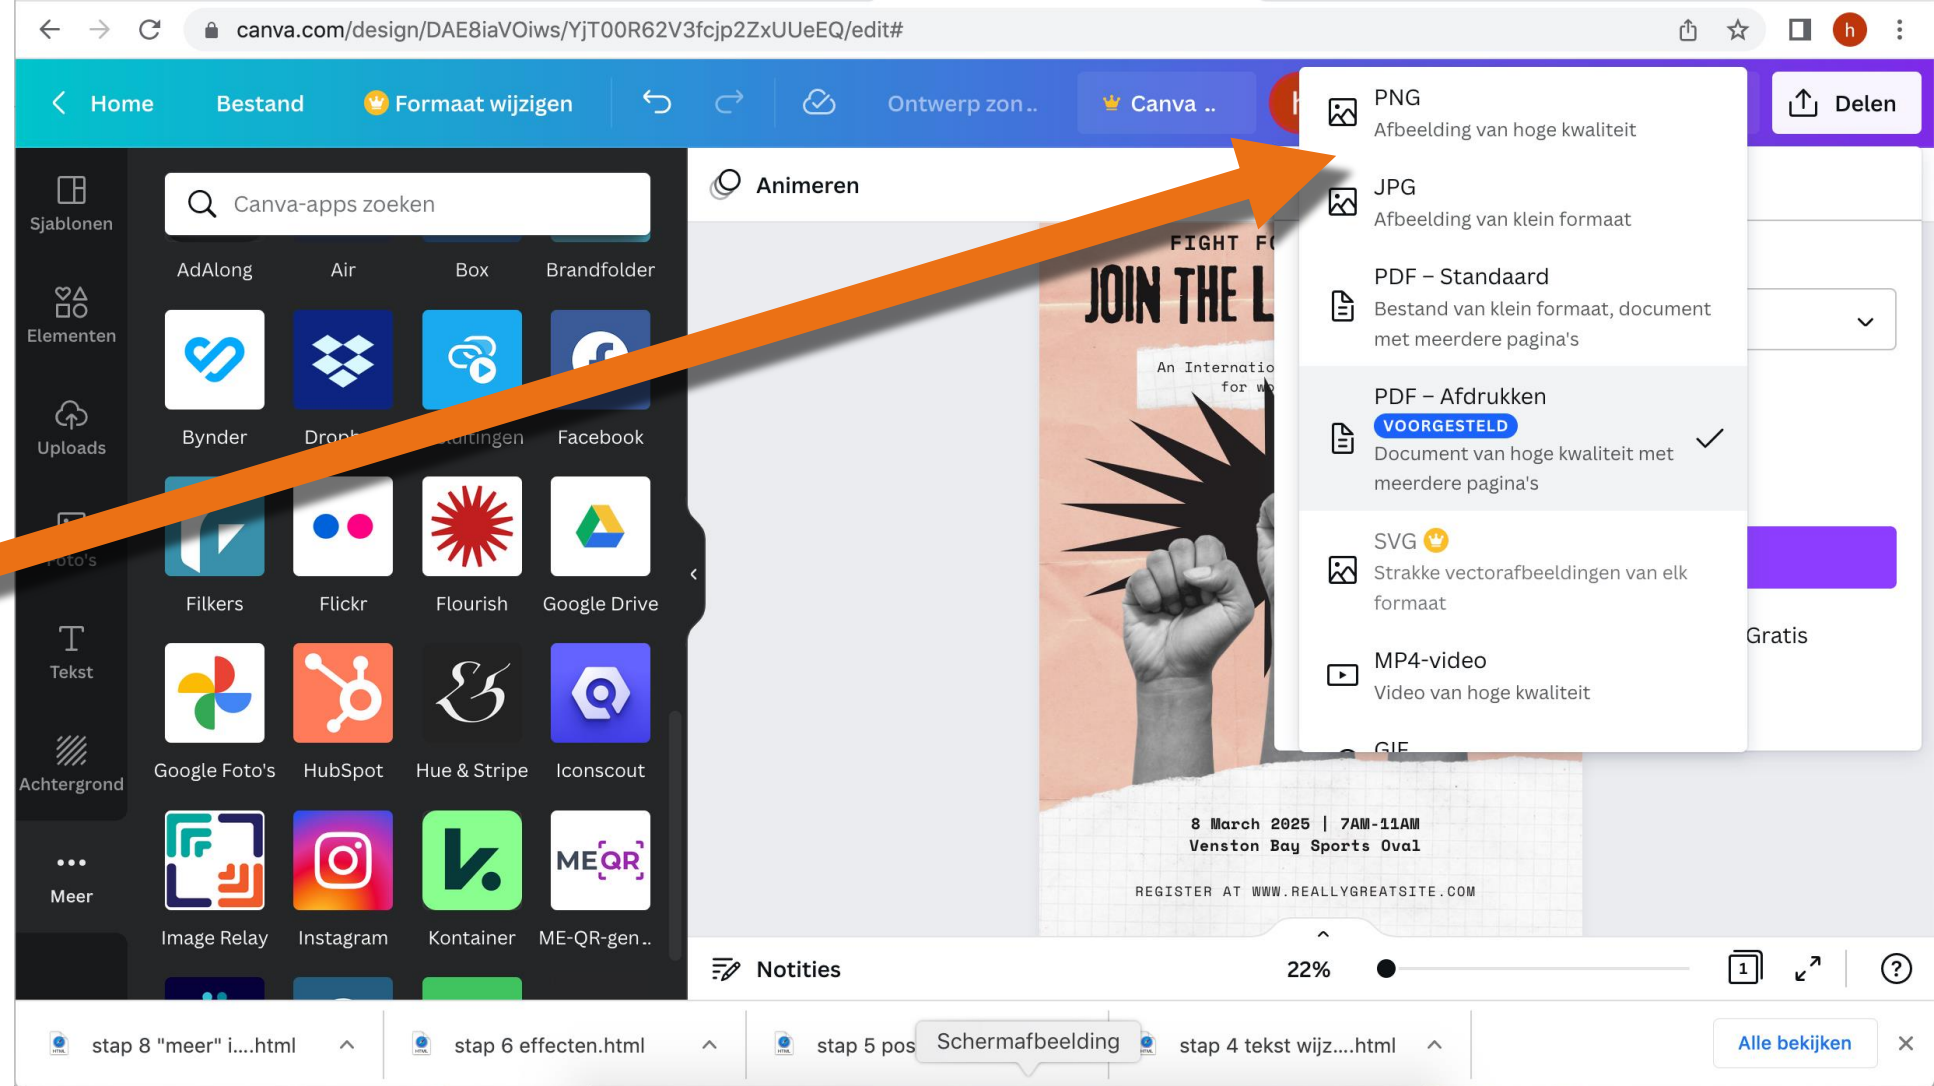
canva.com/design/DAE8iaVOiws/YjT00R62V3fcjp2ZxUUeEQ/edit#

Home Bestand Formaat wijzigen Ontwerp zon.. Canva .. Delen

Sjablonen
Elementen
Uploads
Foto's
Tekst
Achtergrond
Meer

Canva-apps zoeken

AdAlong Air Box Brandfolder
Bynder Dropb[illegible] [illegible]altingen Facebook
Filkers Flickr Flourish Google Drive
Google Foto's HubSpot Hue & Stripe Iconscout
Image Relay Instagram Kontainer ME-QR-gen..

Animeren

FIGHT F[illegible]
JOIN THE L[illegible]
An Internatio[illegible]
for w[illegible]

8 March 2025 | 7AM-11AM
Venston Bay Sports Oval
REGISTER AT WWW.REALLYGREATSITE.COM

PNG
Afbeelding van hoge kwaliteit

JPG
Afbeelding van klein formaat

PDF – Standaard
Bestand van klein formaat, document met meerdere pagina's

PDF – Afdrukken
VOORGESTELD
Document van hoge kwaliteit met meerdere pagina's

SVG
Strakke vectorafbeeldingen van elk formaat

MP4-video
Video van hoge kwaliteit

GIF

Gratis

Notities 22% 1

stap 8 "meer" i....html stap 6 effecten.html stap 5 pos Schermafbeelding stap 4 tekst wijz....html Alle bekijken